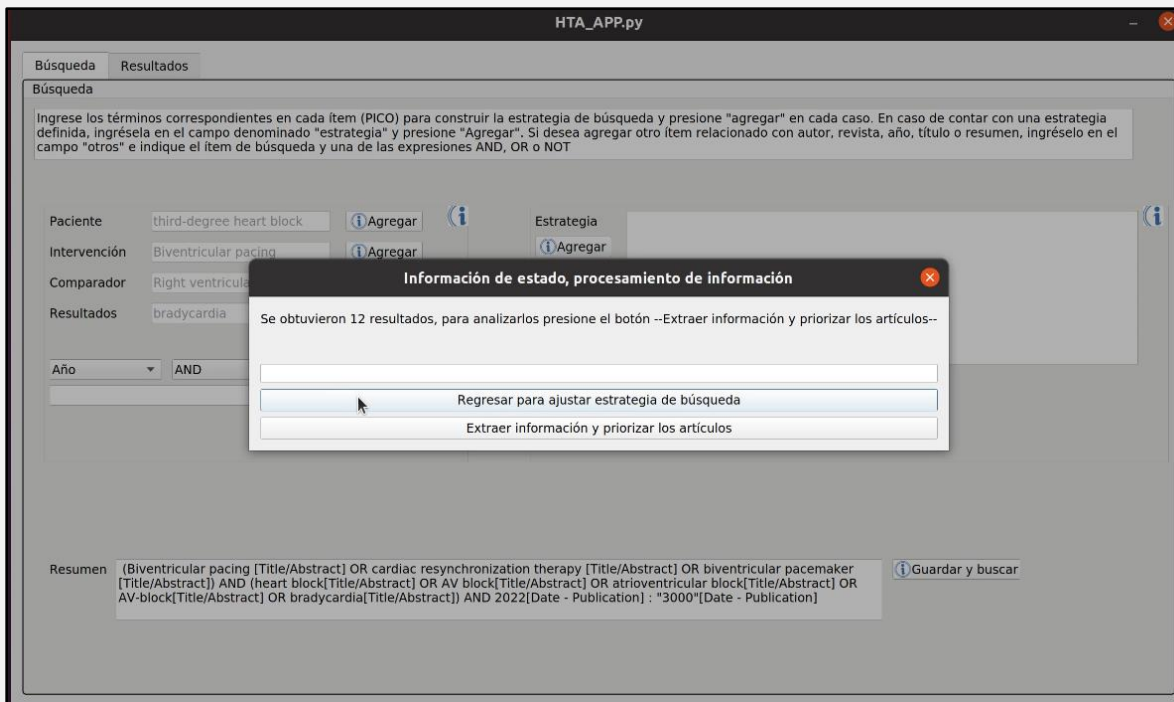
HTA_APP.py

Búsqueda | Resultados

Búsqueda

Ingrese los términos correspondientes en cada ítem (PICO) para construir la estrategia de búsqueda y presione "agregar" en cada caso. En caso de contar con una estrategia definida, ingrésela en el campo denominado "estrategia" y presione "Agregar". Si desea agregar otro ítem relacionado con autor, revista, año, título o resumen, ingréselo en el campo "otros" e indique el ítem de búsqueda y una de las expresiones AND, OR o NOT

Paciente | third-degree heart block | Agregar

Intervención | Biventricular pacing | Agregar

Comparador | Right ventricula

Resultados | bradycardia

Año | AND

Estrategia

Agregar

Información de estado, procesamiento de información

Se obtuvieron 12 resultados, para analizarlos presione el botón --Extraer información y priorizar los artículos--

Regresar para ajustar estrategia de búsqueda

Extraer información y priorizar los artículos

Resumen (Biventricular pacing [Title/Abstract] OR cardiac resynchronization therapy [Title/Abstract] OR biventricular pacemaker [Title/Abstract]) AND (heart block[Title/Abstract] OR AV block[Title/Abstract] OR atrioventricular block[Title/Abstract] OR AV-block[Title/Abstract] OR bradycardia[Title/Abstract]) AND 2022[Date - Publication] : "3000"[Date - Publication]

Guardar y buscar